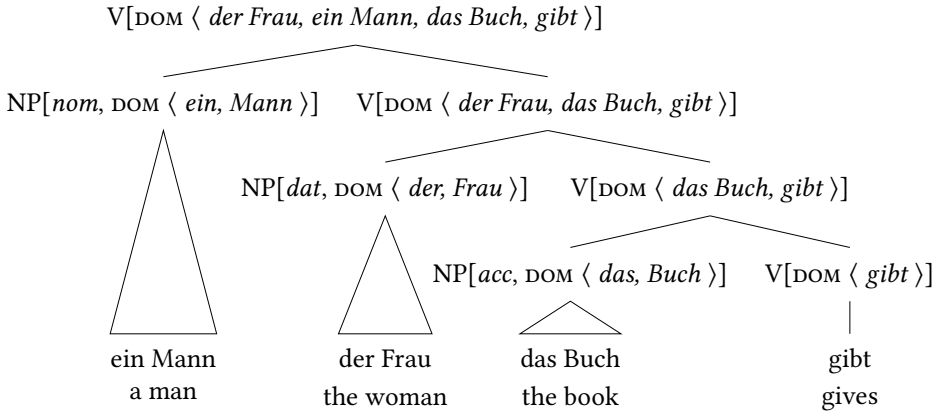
V[DOM $\langle$ *der Frau, ein Mann, das Buch, gibt* $\rangle$]

NP[*nom*, DOM $\langle$ *ein, Mann* $\rangle$]

V[DOM $\langle$ *der Frau, das Buch, gibt* $\rangle$]

NP[*dat*, DOM $\langle$ *der, Frau* $\rangle$]

V[DOM $\langle$ *das Buch, gibt* $\rangle$]

NP[*acc*, DOM $\langle$ *das, Buch* $\rangle$]

V[DOM $\langle$ *gibt* $\rangle$]

ein Mann
a man

der Frau
the woman

das Buch
the book

gibt
gives